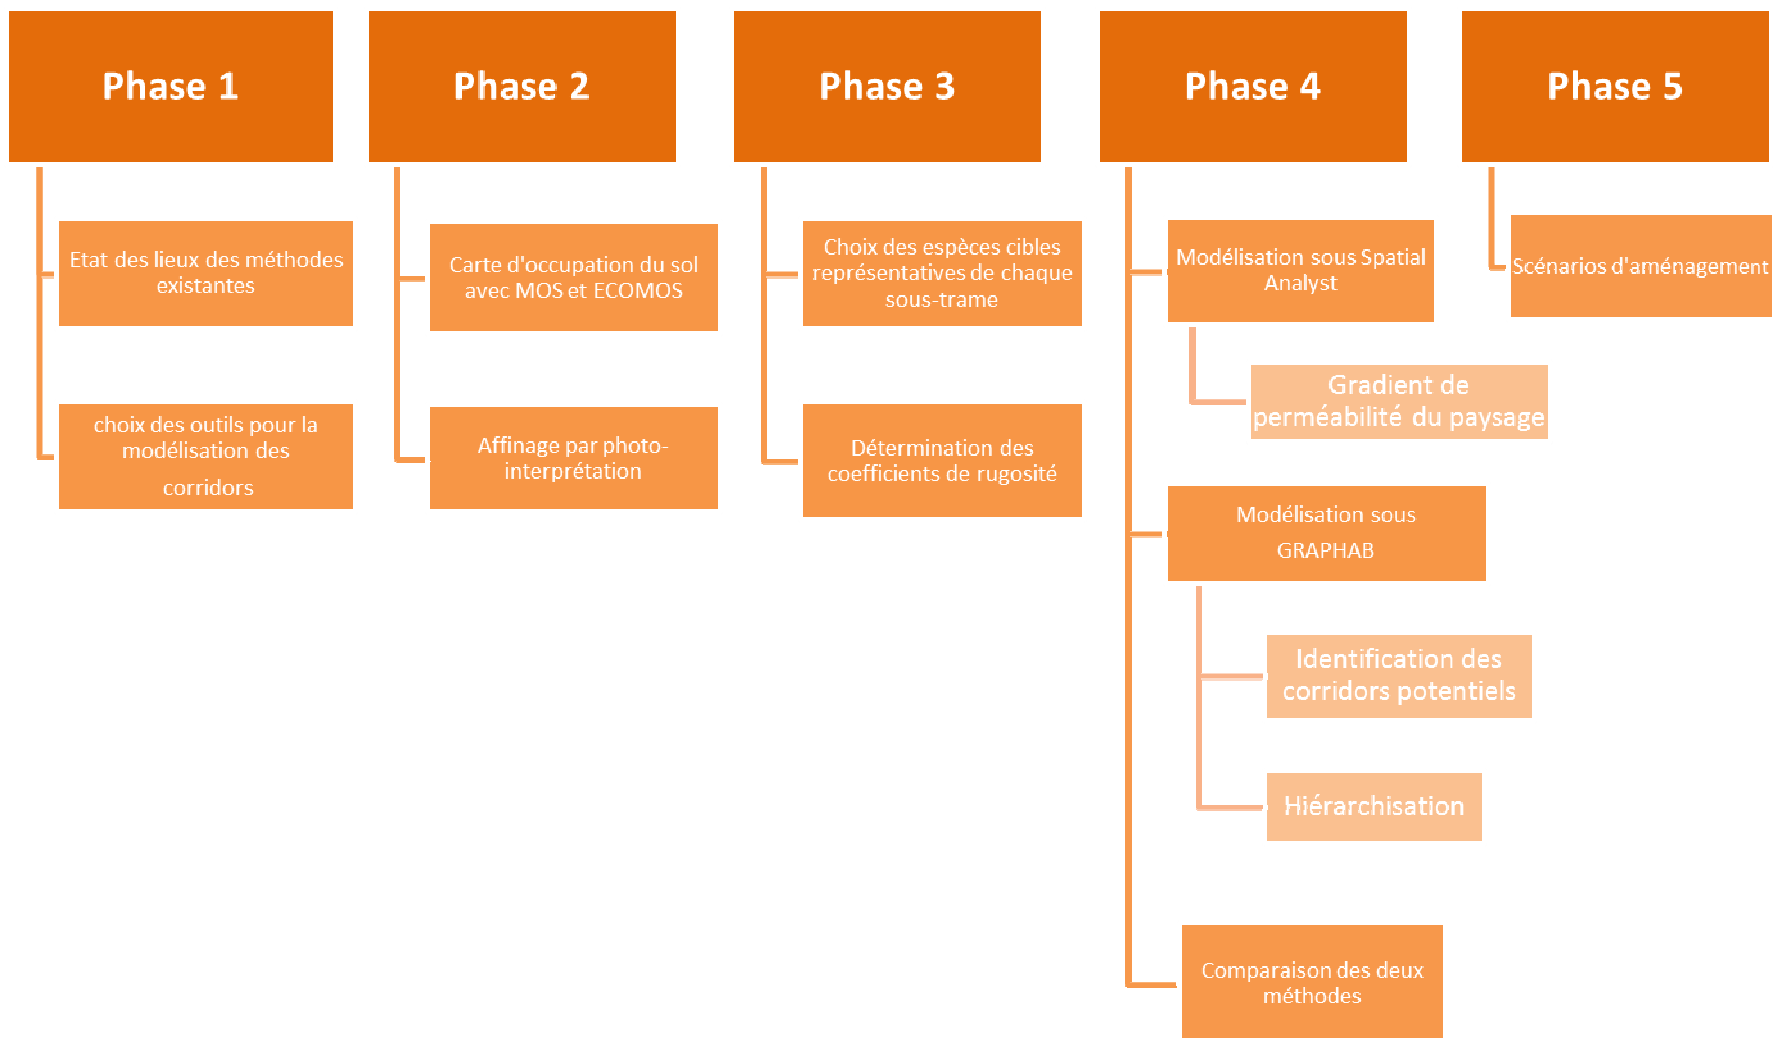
Phase 1

Etat des lieux des méthodes existantes

choix des outils pour la modélisation des corridors

Phase 2

Carte d'occupation du sol avec MOS et ECOMOS

Affinage par photo-interprétation

Phase 3

Choix des espèces cibles représentatives de chaque sous-trame

Détermination des coefficients de rugosité

Phase 4

Modélisation sous Spatial Analyst

Gradient de perméabilité du paysage

Modélisation sous GRAPHAB

Identification des corridors potentiels

Hiérarchisation

Comparaison des deux méthodes

Phase 5

Scénarios d'aménagement